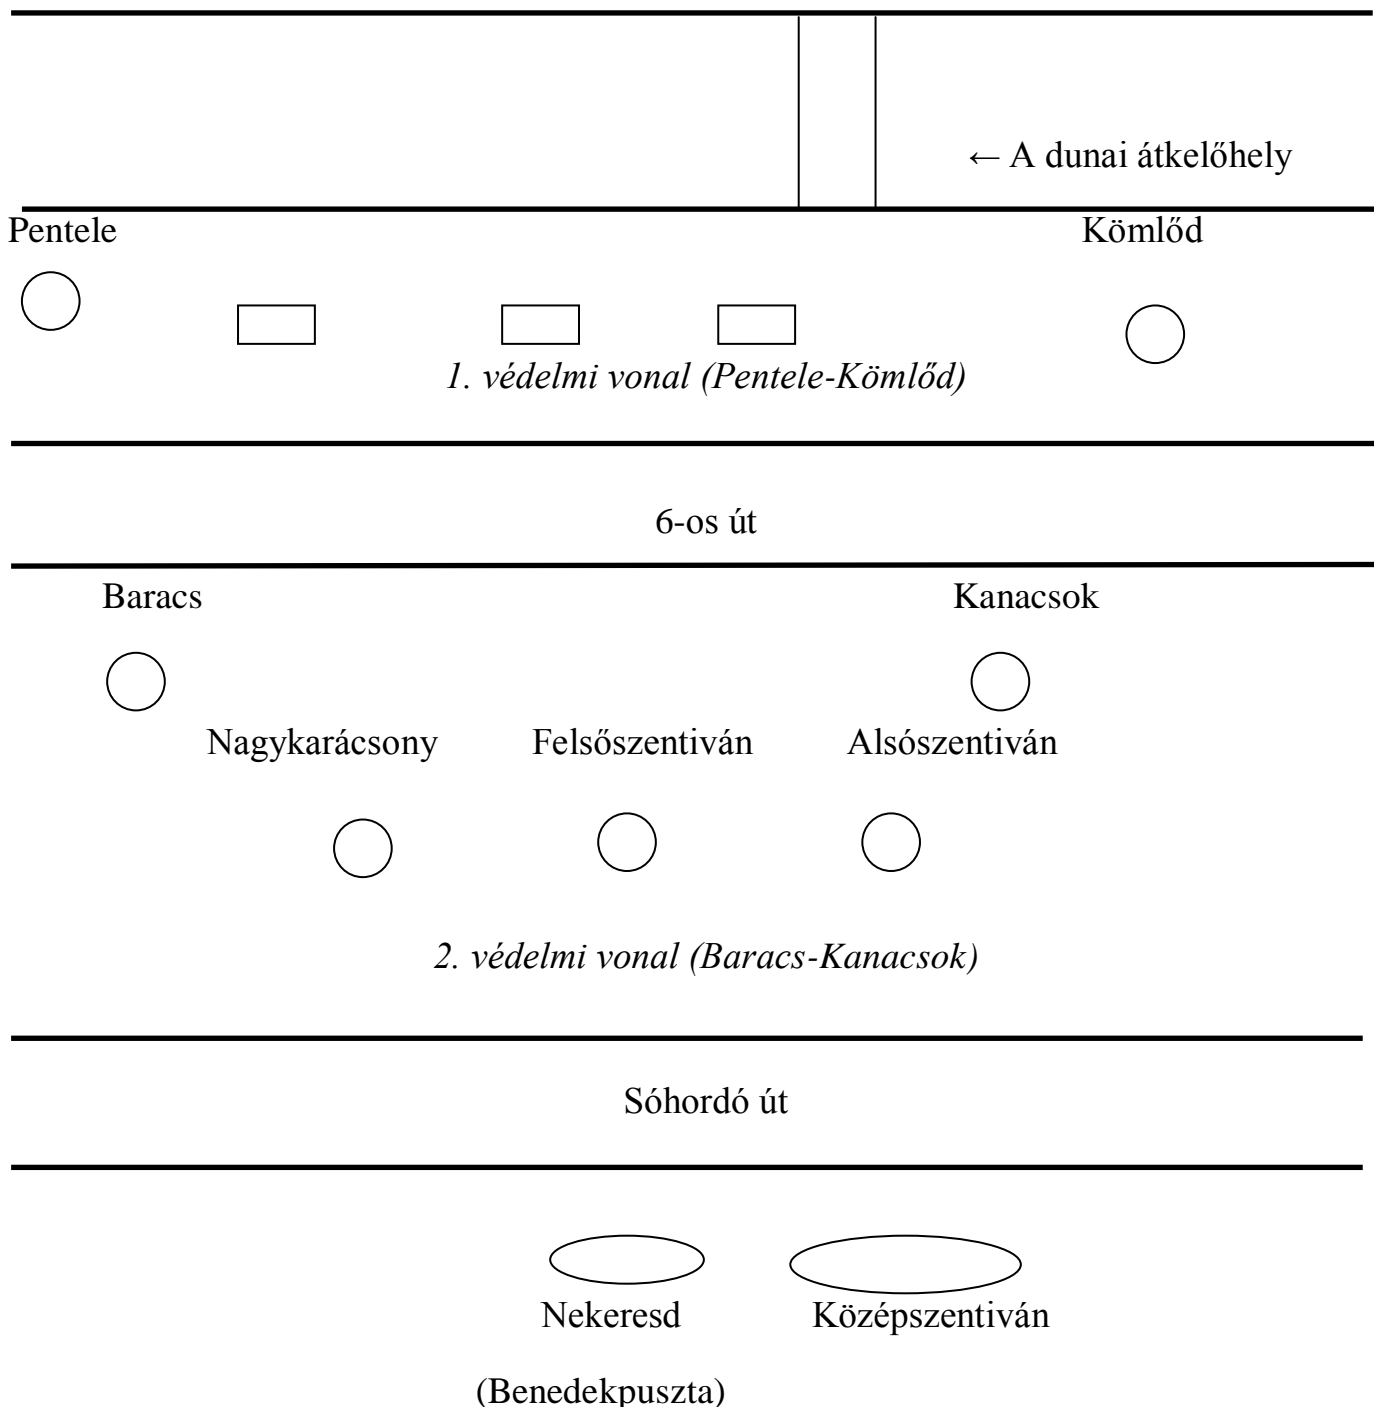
← A dunai átkelőhely

Pentele

Kömlőd

*1. védelmi vonal (Pentele-Kömlőd)*

6-os út

Baracs

Kanacsok

Nagykarácsony

Felsőszentiván

Alsószentiván

*2. védelmi vonal (Baracs-Kanacsok)*

Sóhordó út

Nekeresd

Középszentiván

(Benedekpuszta)